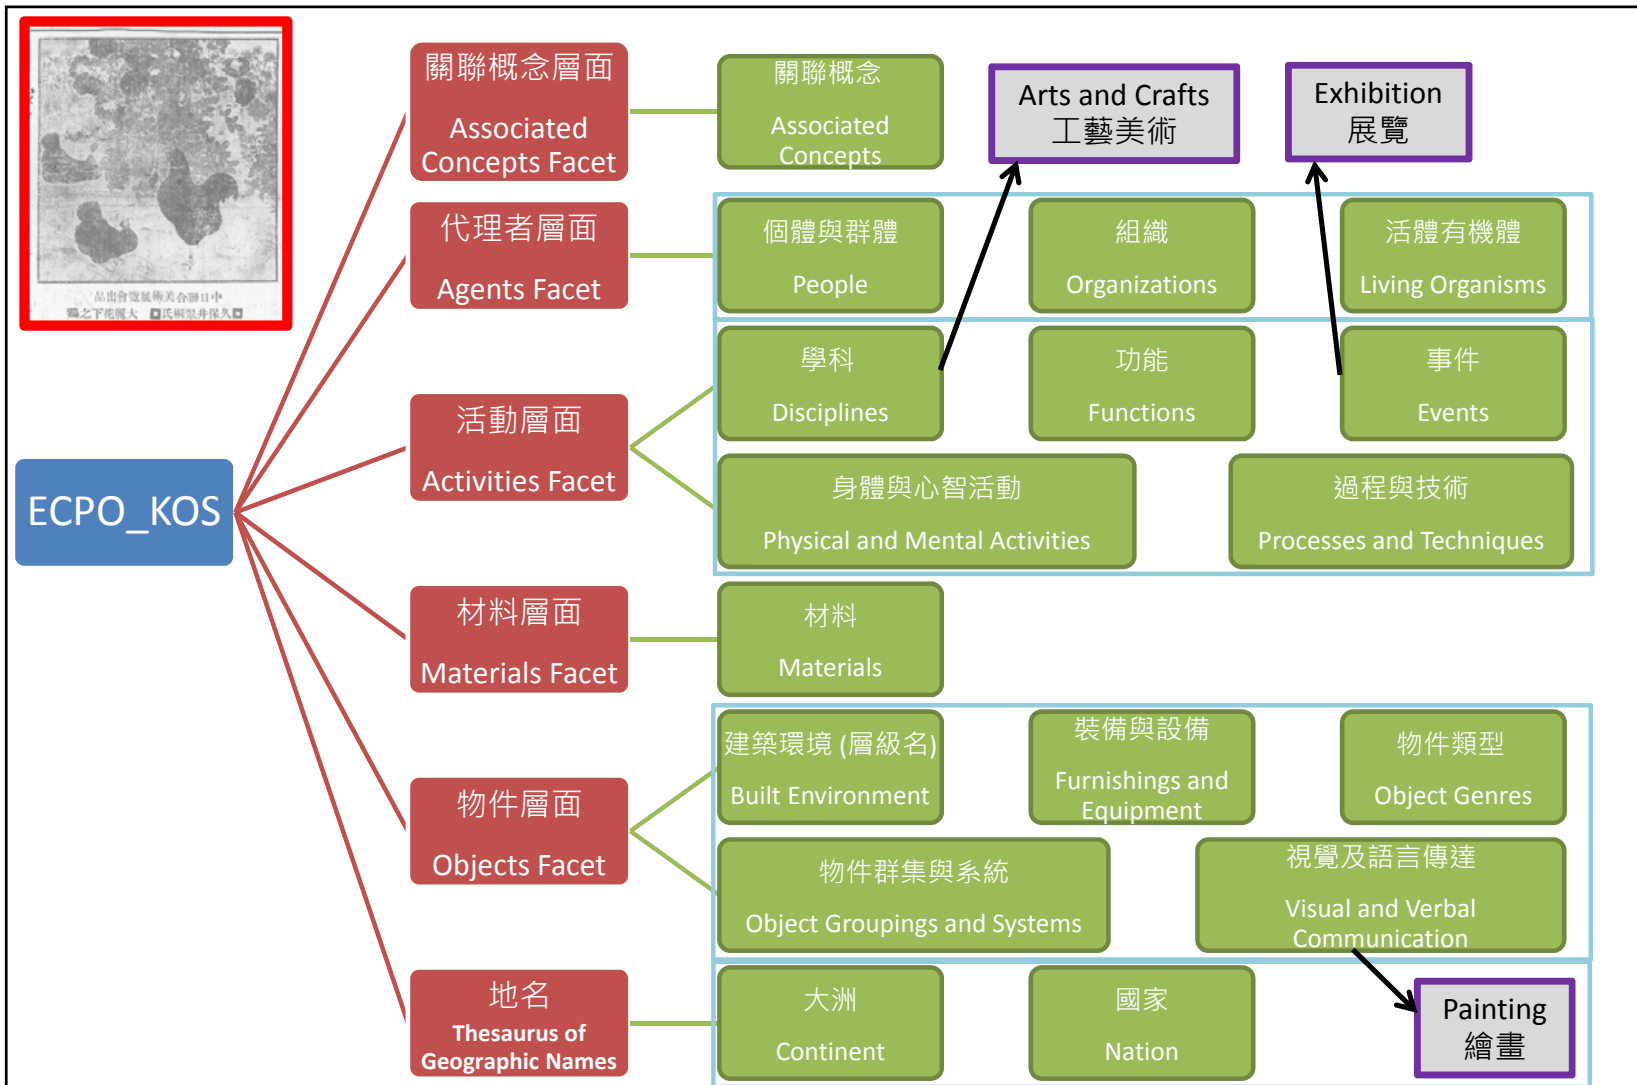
品出會覽展術美合聯日中
鵬之下苑麗大 氏國榮井保久

ECPO_KOS

關聯概念層面
Associated Concepts Facet

關聯概念
Associated Concepts

Arts and Crafts
工藝美術

Exhibition
展覽

代理者層面
Agents Facet

個體與群體
People

組織
Organizations

活體有機體
Living Organisms

活動層面
Activities Facet

學科
Disciplines

功能
Functions

事件
Events

身體與心智活動
Physical and Mental Activities

過程與技術
Processes and Techniques

材料層面
Materials Facet

材料
Materials

物件層面
Objects Facet

建築環境 (層級名)
Built Environment

裝備與設備
Furnishings and Equipment

物件類型
Object Genres

物件群集與系統
Object Groupings and Systems

視覺及語言傳達
Visual and Verbal Communication

地名
Thesaurus of Geographic Names

大洲
Continent

國家
Nation

Painting
繪畫